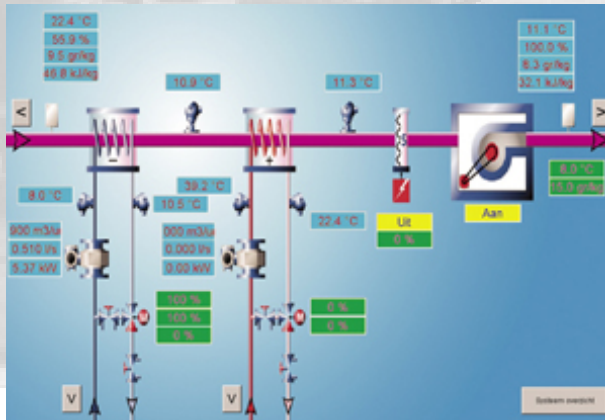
22.4 °C
56.9 %
9.5 gr/kg
46.8 kJ/kg

10.9 °C

11.3 °C

11.1 °C
100.0 %
8.3 gr/kg
32.1 kJ/kg

<

>

8.0 °C

39.2 °C
10.5 °C

22.4 °C

Uit
0 %

Aan

6.0 °C
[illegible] gr/kg

900 m3/u
0.510 l/s
5.37 kW

000 m3/u
0.000 l/s
0.00 kW

100 %
100 %
0 %

0 %
0 %

V

V

Systeem overzicht